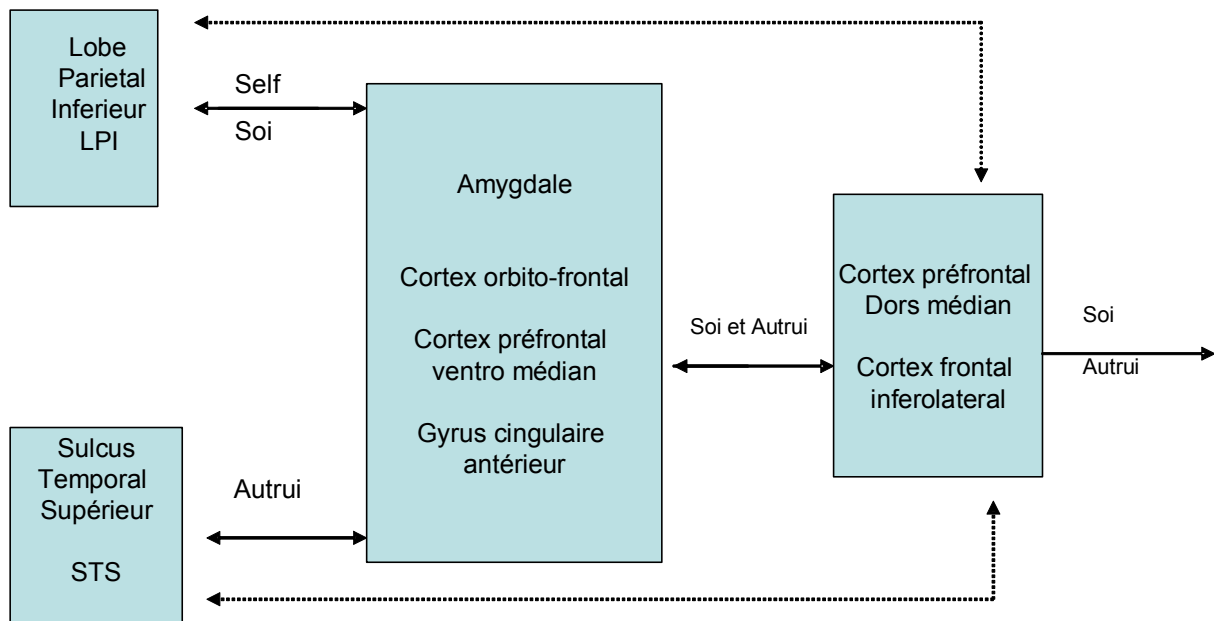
Lobe Parietal Inferieur LPI

Self

Soi

Amygdale

Cortex orbito-frontal

Cortex préfrontal ventro médian

Gyrus cingulaire antérieur

Soi et Autrui

Cortex préfrontal Dors médian

Cortex frontal inferolateral

Soi

Autrui

Sulcus Temporal Supérieur

STS

Autrui